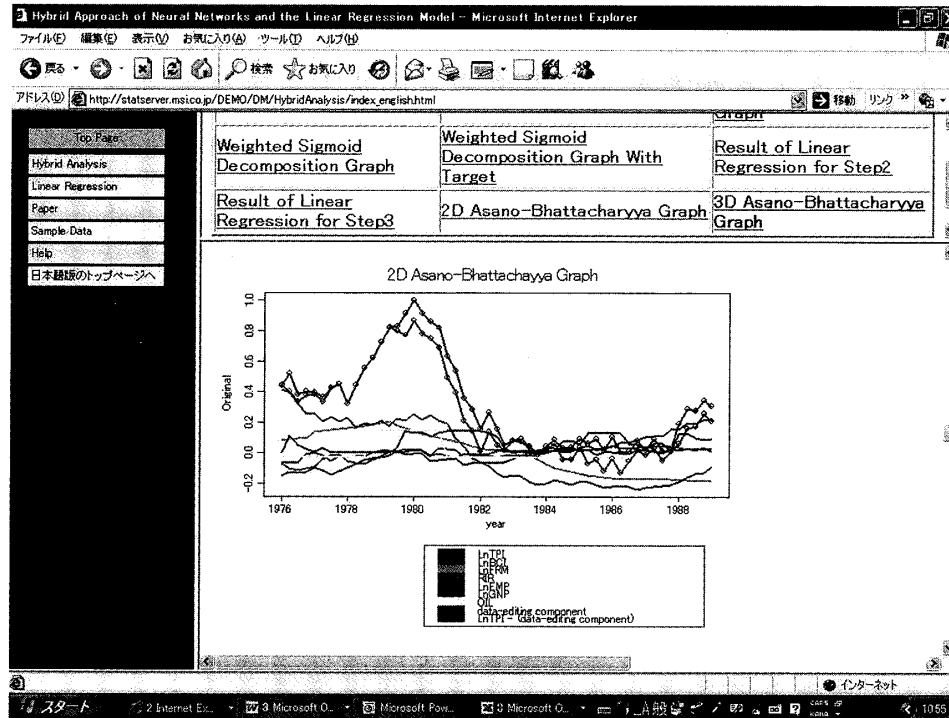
Hybrid Approach of Neural Networks and the Linear Regression Model - Microsoft Internet Explorer

ファイル(F) 編集(E) 表示(V) お気に入り(A) ツール(T) ヘルプ(H)

戻る 検索 お気に入り

アドレス(D) http://statserver.msi.co.jp/DEMO/DM/HybridAnalysis/index_english.html 移動 リンク

Top Page
Hybrid Analysis
Linear Regression
Paper
Sample Data
Help
日本語版のトップページへ

Graph

| Weighted Sigmoid Decomposition Graph | Weighted Sigmoid Decomposition Graph With Target | Result of Linear Regression for Step2 |
|---|---|---|
| Result of Linear Regression for Step3 | 2D Asano-Bhattacharyya Graph | 3D Asano-Bhattacharyya Graph |

2D Asano-Bhattachayya Graph

Original

1.0
0.8
0.6
0.4
0.2
0.0
-0.2

1976 1978 1980 1982 1984 1986 1988

year

LnTPI
LnBCI
LnERM
NIR
LnEMP
LnGNP
OIL
data-editing component
LnTPI - (data-editing component)

インターネット

スタート 2 Internet Ex... 3 Microsoft O... Microsoft Pow... 3 Microsoft O... A般 1055